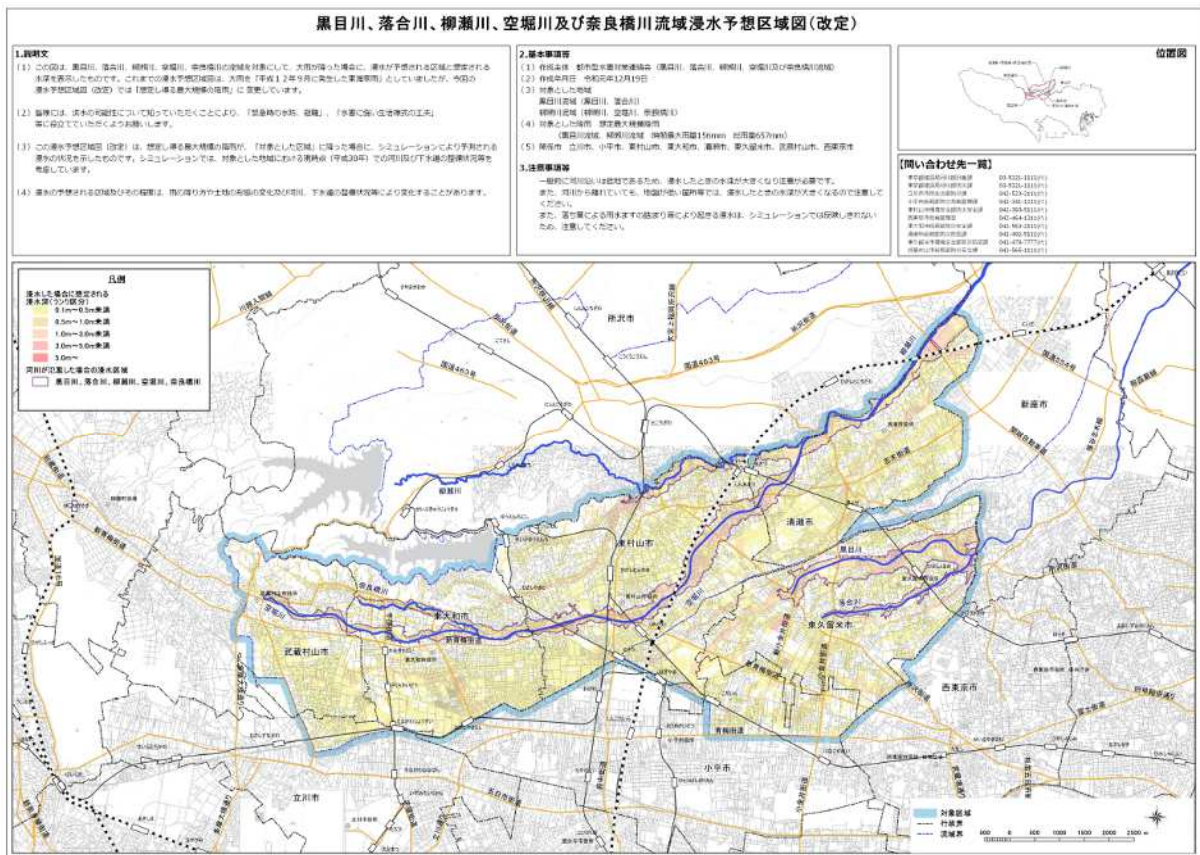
黒目川、落合川、柳瀬川、空堀川及び奈良橋川流域浸水予想区域図(改定)

1.説明文

(1) この図は、黒目川、落合川、柳瀬川、空堀川、奈良橋川の流域を対象にして、大雨が降った場合に、浸水が予想される区域と想定される水深を表示したものです。これまでの浸水予想区域図は、大雨を「平成12年9月に発生した東海豪雨」としていましたが、今回の浸水予想区域図(改定)では「想定し得る最大規模の降雨」に変更しています。

(2) 皆様には、浸水の可能性について知っていただくことにより、「緊急時の水防、避難」、「水害に強い住まい方の工夫」等に役立てていただくようお願いします。

(3) この浸水予想区域図(改定)は、想定し得る最大規模の降雨が、「対象とした流域」に降った場合に、シミュレーションにより予測される浸水の状況を示したものです。シミュレーションでは、対象とした地域における現時点(平成30年)での河川及び下水道の整備状況等を考慮しています。

(4) 浸水の予想される区域及びその程度は、雨の降り方や土地の高低の変化及び河川、下水道の整備状況等により変化することがあります。

2.基本事項等

(1) 作成主体 都市型水害対策連絡会(黒目川、落合川、柳瀬川、空堀川及び奈良橋川流域)
(2) 作成年月日 令和元年12月19日
(3) 対象とした流域
黒目川流域(黒目川、落合川)
柳瀬川流域(柳瀬川、空堀川、奈良橋川)
(4) 対象とした降雨 想定最大規模降雨
(黒目川流域、柳瀬川流域 時間最大雨量156mm 総雨量657mm)
(5) 関係市 立川市、小平市、東村山市、東大和市、清瀬市、東久留米市、武蔵村山市、西東京市

3.注意事項等

一般的に河川沿いは低地であるため、浸水したときの水深が大きくなり注意が必要です。
また、河川から離れていても、地盤が低い窪地等では、浸水したときの水深が大きくなるので注意してください。
また、落ち葉による雨水ます の詰まり等により起きる浸水は、シミュレーションでは反映しきれないため、注意してください。

位置図

【問い合わせ先一覧】
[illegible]

凡例
浸水した場合に想定される水深(ランク別)
0.1m~0.5m未満
0.5m~1.0m未満
1.0m~2.0m未満
2.0m~5.0m未満
5.0m~
河川が氾濫した場合の浸水区域
黒目川、落合川、柳瀬川、空堀川、奈良橋川

所沢市
国道463号
柳瀬川
新座市
清瀬市
東村山市
東大和市
奈良橋川
空堀川
黒目川
落合川
東久留米市
武蔵村山市
西東京市
小平市
立川市
青梅街道
対象区域
行政界
流域界